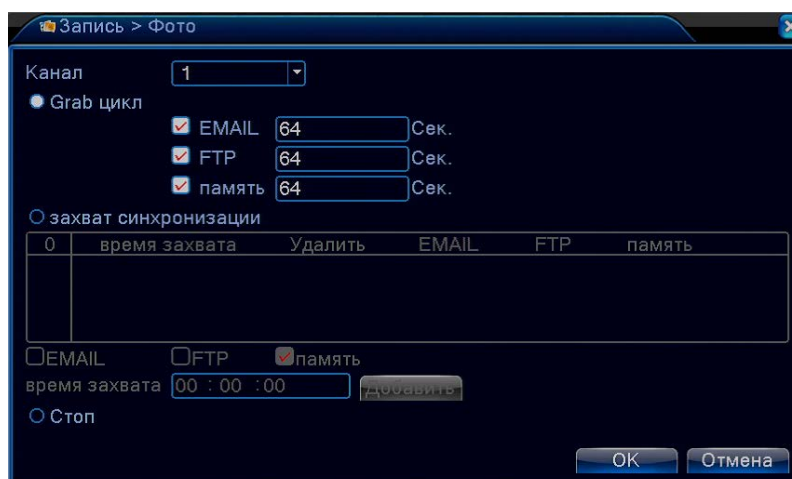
Запись > Фото

Канал 1

Grab цикл

EMAIL 64 Сек.

FTP 64 Сек.

память 64 Сек.

захват синхронизации

| 0 | время захвата | Удалить | EMAIL | FTP | память |
|---|---|---|---|---|---|

EMAIL FTP память

время захвата 00 : 00 : 00 Добавить

Стоп

OK Отмена